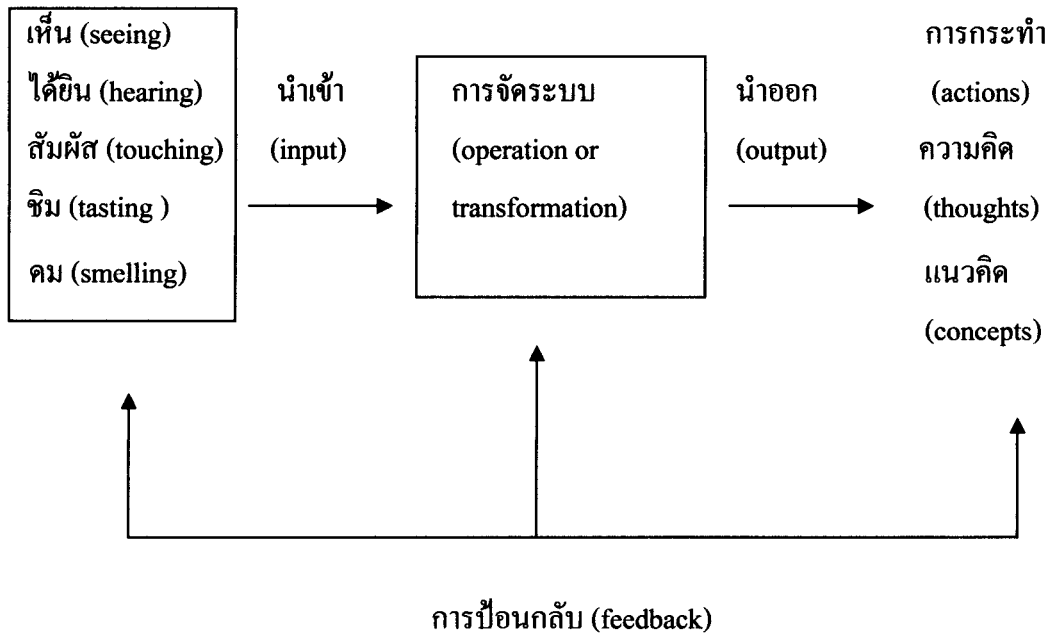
เห็น (seeing)
ได้ยิน (hearing)
สัมผัส (touching)
ชิม (tasting )
ดม (smelling)

นำเข้า
(input)

การจัดระบบ
(operation or
transformation)

นำออก
(output)

การกระทำ
(actions)
ความคิด
(thoughts)
แนวคิด
(concepts)

การป้อนกลับ (feedback)